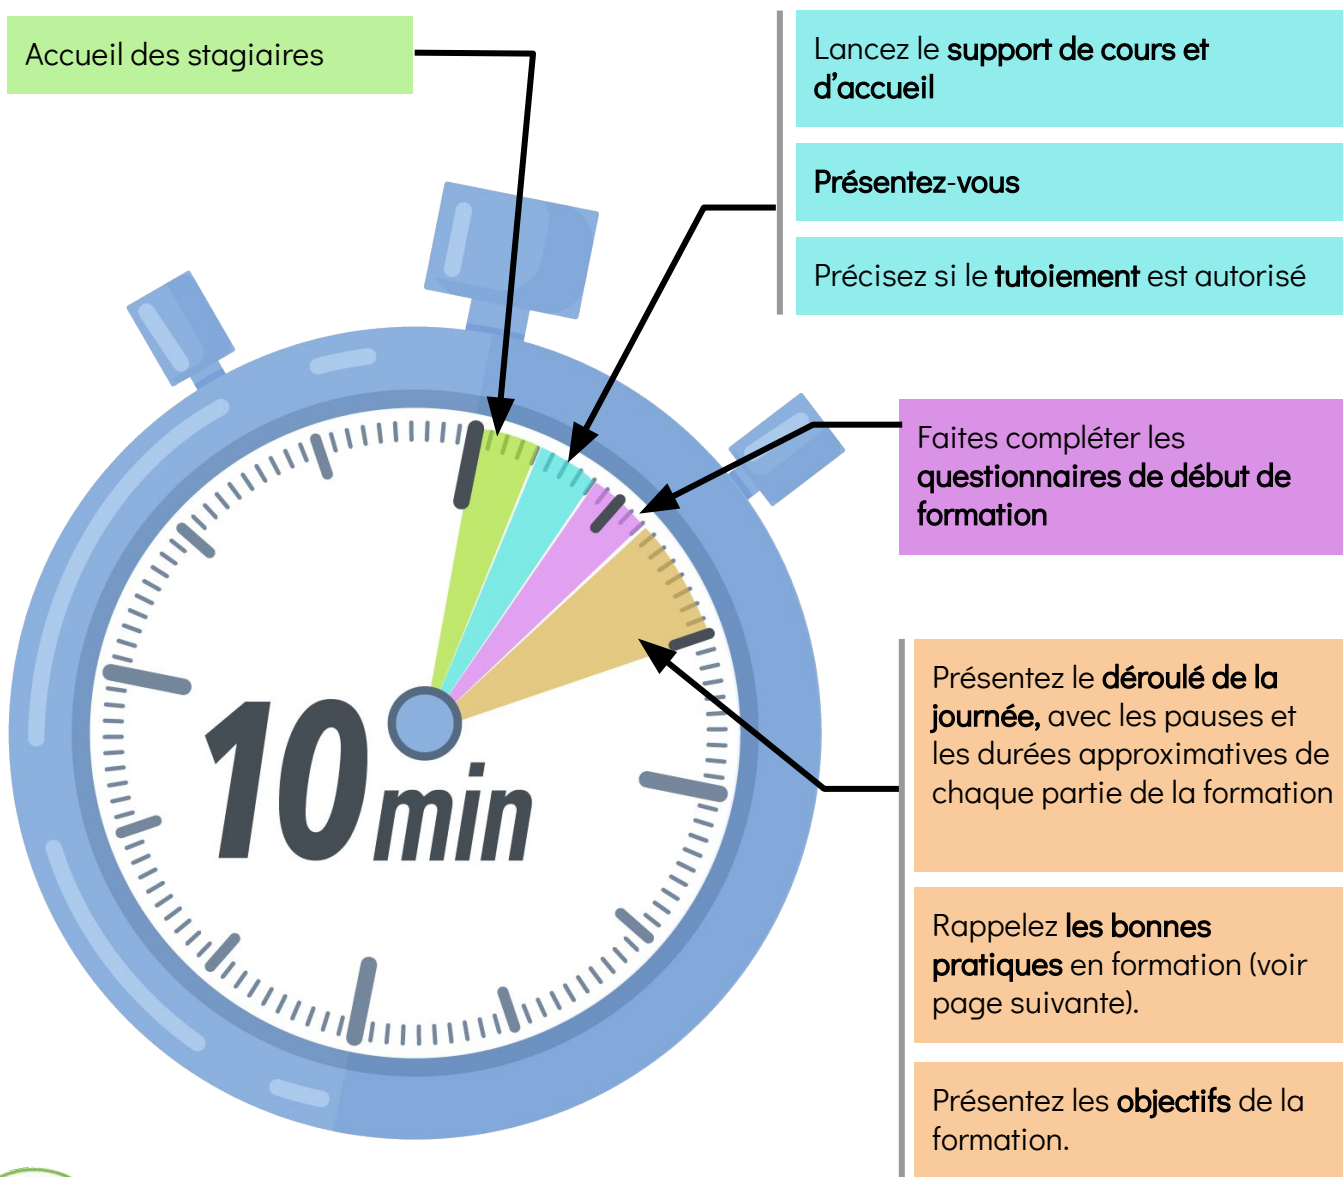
Accueil des stagiaires

Lancez le support de cours et d'accueil

Présentez-vous

Précisez si le tutoiement est autorisé

Faites compléter les questionnaires de début de formation

10min

Présentez le déroulé de la journée, avec les pauses et les durées approximatives de chaque partie de la formation

Rappelez les bonnes pratiques en formation (voir page suivante).

Présentez les objectifs de la formation.